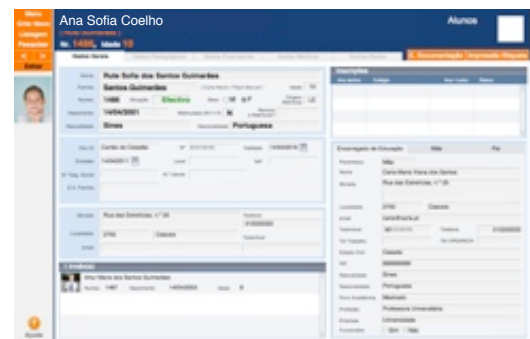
Menu
Criar Novo
Listagem
Pesquisar
Editar

Ana Sofia Coelho
Nº. 1486, Idade 10

Alunos

Dados Gerais
Documentação
Impressão Etiquetas

Nome Rute Sofia dos Santos Guimarães
Família Santos Guimarães
Número 1486 Situação Efectivo Sexo M F
Nascimento 14/04/2001
Naturalidade Sines Nacionalidade Portuguesa

Doc. Id. Cartão de Cidadão
Emissão 14/04/2011

Morada Rua das Estrelinhas, nº 28
Localidade 2790 Cascais

Irmãos
Ana Maria dos Santos Guimarães
Número 1487 Nascimento 14/04/2003

Inscrições

Encarregado de Educação Mãe Pai
Parentesco Mãe
Nome Carla Maria Vieira dos Santos
Morada Rua das Estrelinhas, nº 28
Localidade 2790 Cascais
Email carla@sapo.pt
Telemóvel
Telefone
Estado Civil Casada
NIF
Naturalidade Sines
Nacionalidade Portuguesa
Form. Académica Mestrado
Profissão Professora Universitária
Empresa Universidade
Funcionário Sim Não

Ajuda